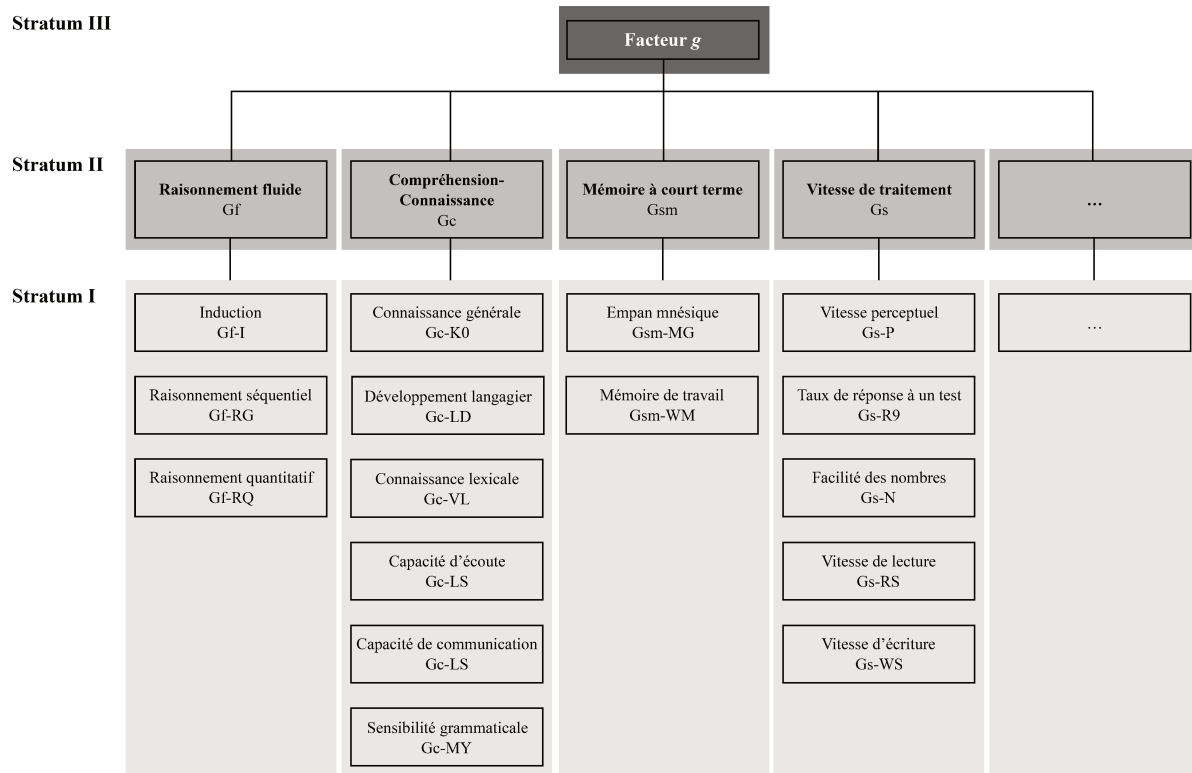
Stratum III

Facteur *g*

Stratum II

Raisonnement fluide
Gf

Compréhension-Connaissance
Gc

Mémoire à court terme
Gsm

Vitesse de traitement
Gs

...

Stratum I

Induction
Gf-I

Raisonnement séquentiel
Gf-RG

Raisonnement quantitatif
Gf-RQ

Connaissance générale
Gc-K0

Développement langagier
Gc-LD

Connaissance lexicale
Gc-VL

Capacité d'écoute
Gc-LS

Capacité de communication
Gc-LS

Sensibilité grammaticale
Gc-MY

Empan mnésique
Gsm-MG

Mémoire de travail
Gsm-WM

Vitesse perceptuel
Gs-P

Taux de réponse à un test
Gs-R9

Facilité des nombres
Gs-N

Vitesse de lecture
Gs-RS

Vitesse d'écriture
Gs-WS

...